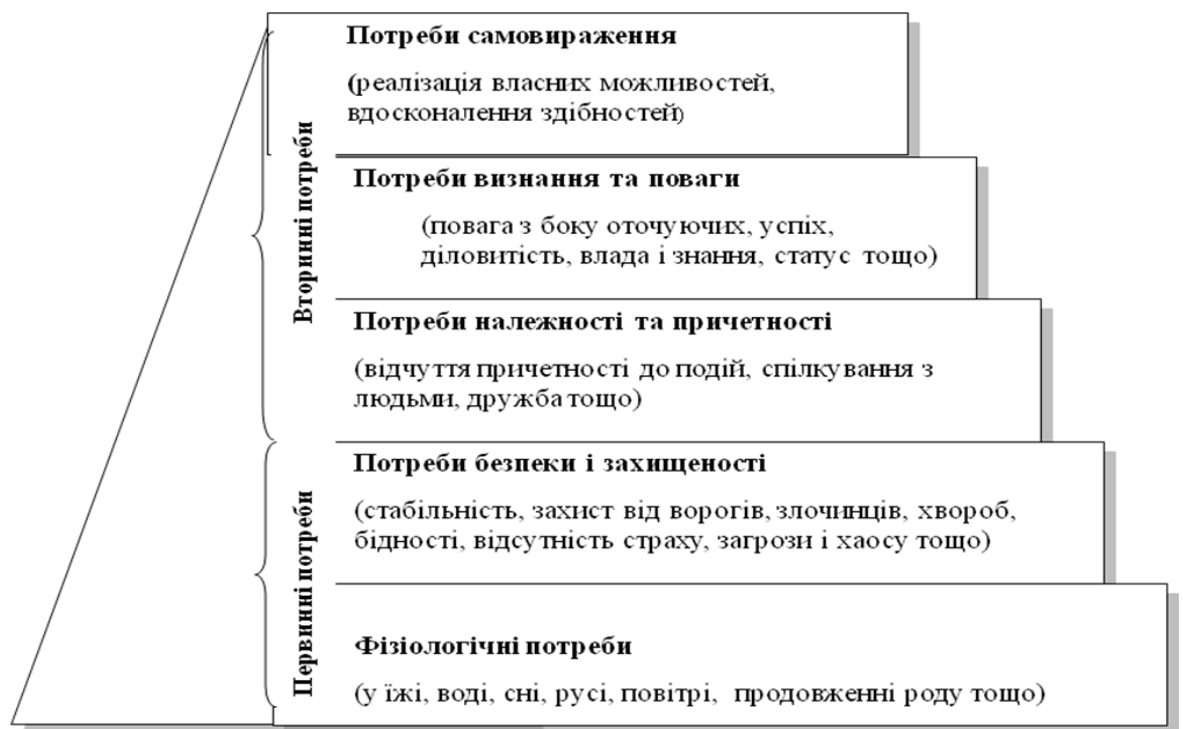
Потреби самовираження

(реалізація власних можливостей, вдосконалення здібностей)

Потреби визнання та поваги

(повага з боку оточуючих, успіх, діловитість, влада і знання, статус тощо)

Потреби належності та причетності

(відчуття причетності до подій, спілкування з людьми, дружба тощо)

Потреби безпеки і захищеності

(стабільність, захист від ворогів, злочинців, хвороб, бідності, відсутність страху, загрози і хаосу тощо)

Фізіологічні потреби

(у їжі, воді, сні, русі, повітрі, продовженні роду тощо)

Вторинні потреби

Первинні потреби